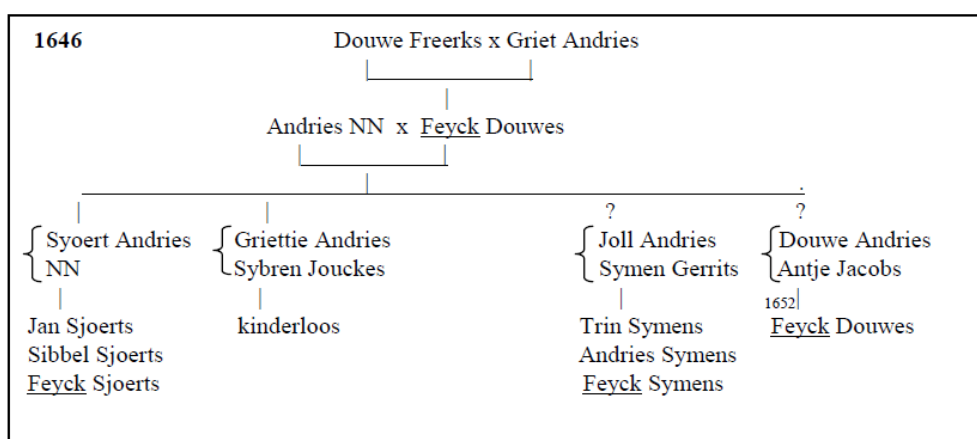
1646

Douwe Freerks x Griet Andries

Andries NN x Feyck Douwes

Syoert Andries
NN

Jan Sjoerts
Sibbel Sjoerts
Feyck Sjoerts

Griettie Andries
Sybren Jouckes

kinderloos

?
Joll Andries
Symen Gerrits

Trin Symens
Andries Symens
Feyck Symens

?
Douwe Andries
Antje Jacobs

1652
Feyck Douwes